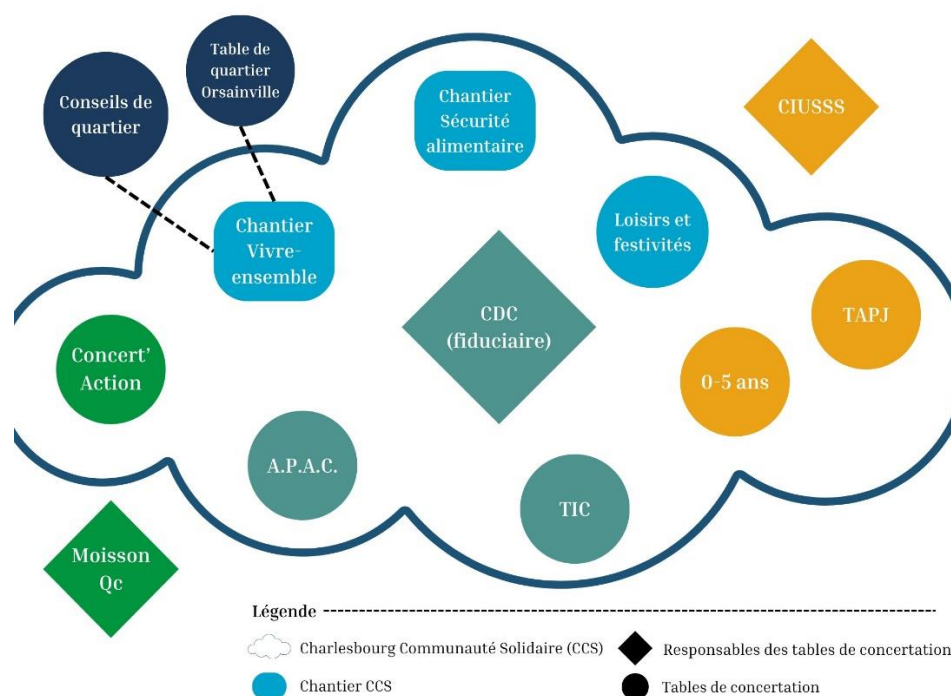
Table de quartier Orsainville

Conseils de quartier

Chantier Sécurité alimentaire

CIUSSS

Loisirs et festivités

Chantier Vivre-ensemble

CDC (fiduciaire)

TAPJ

Concert' Action

0-5 ans

A.P.A.C.

TIC

Moisson Qc

Légende

Charlesbourg Communauté Solidaire (CCS)

Responsables des tables de concertation

Chantier CCS

Tables de concertation